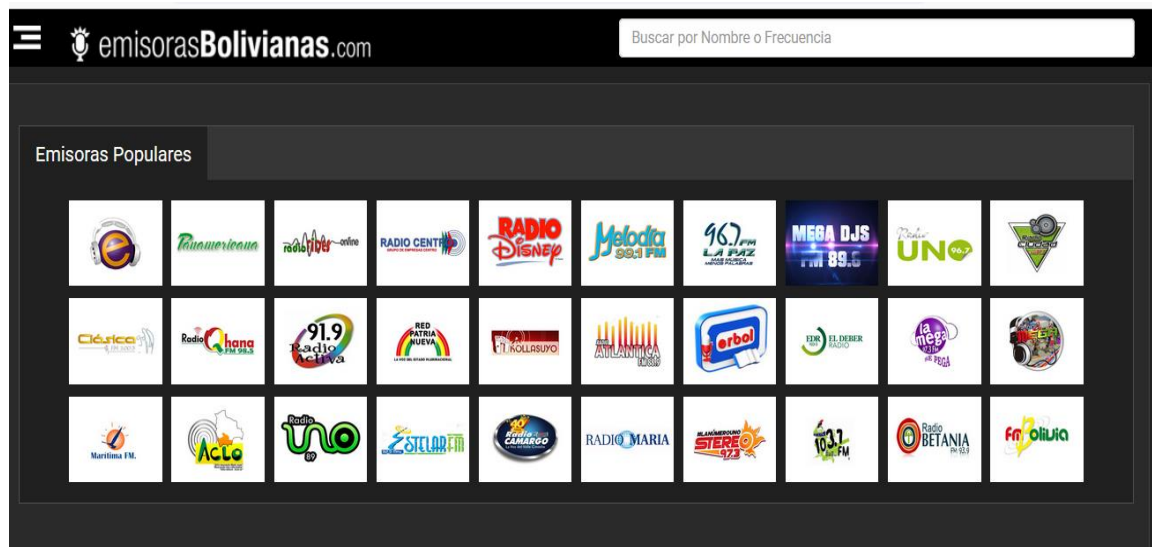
emisorasBolivianas.com

Buscar por Nombre o Frecuencia

Emisoras Populares

Panamericana

radio fides online

RADIO CENTRO

RADIO Disney

Melodía 93.1 FM

96.7 FM LA PAZ MAS MUSICA MENOS PALABRAS

MEGA DJS FM 89.5

Radio UNO 96.7

Clásica

Radio Qhana FM 99.3

91.9 Radio Activa

RED PATRIA NUEVA

KOLLASUYO

ATLÁNTICA

erbol

EDR EL DEBER RADIO

la mega

Marítima FM.

ACLO

Radio UNO 89

ESTELAR FM

Radio CAMARGO

RADIO MARIA

STEREO 97.3

103.7 FM

Radio BETANIA FM 93.9

FM Bolivia